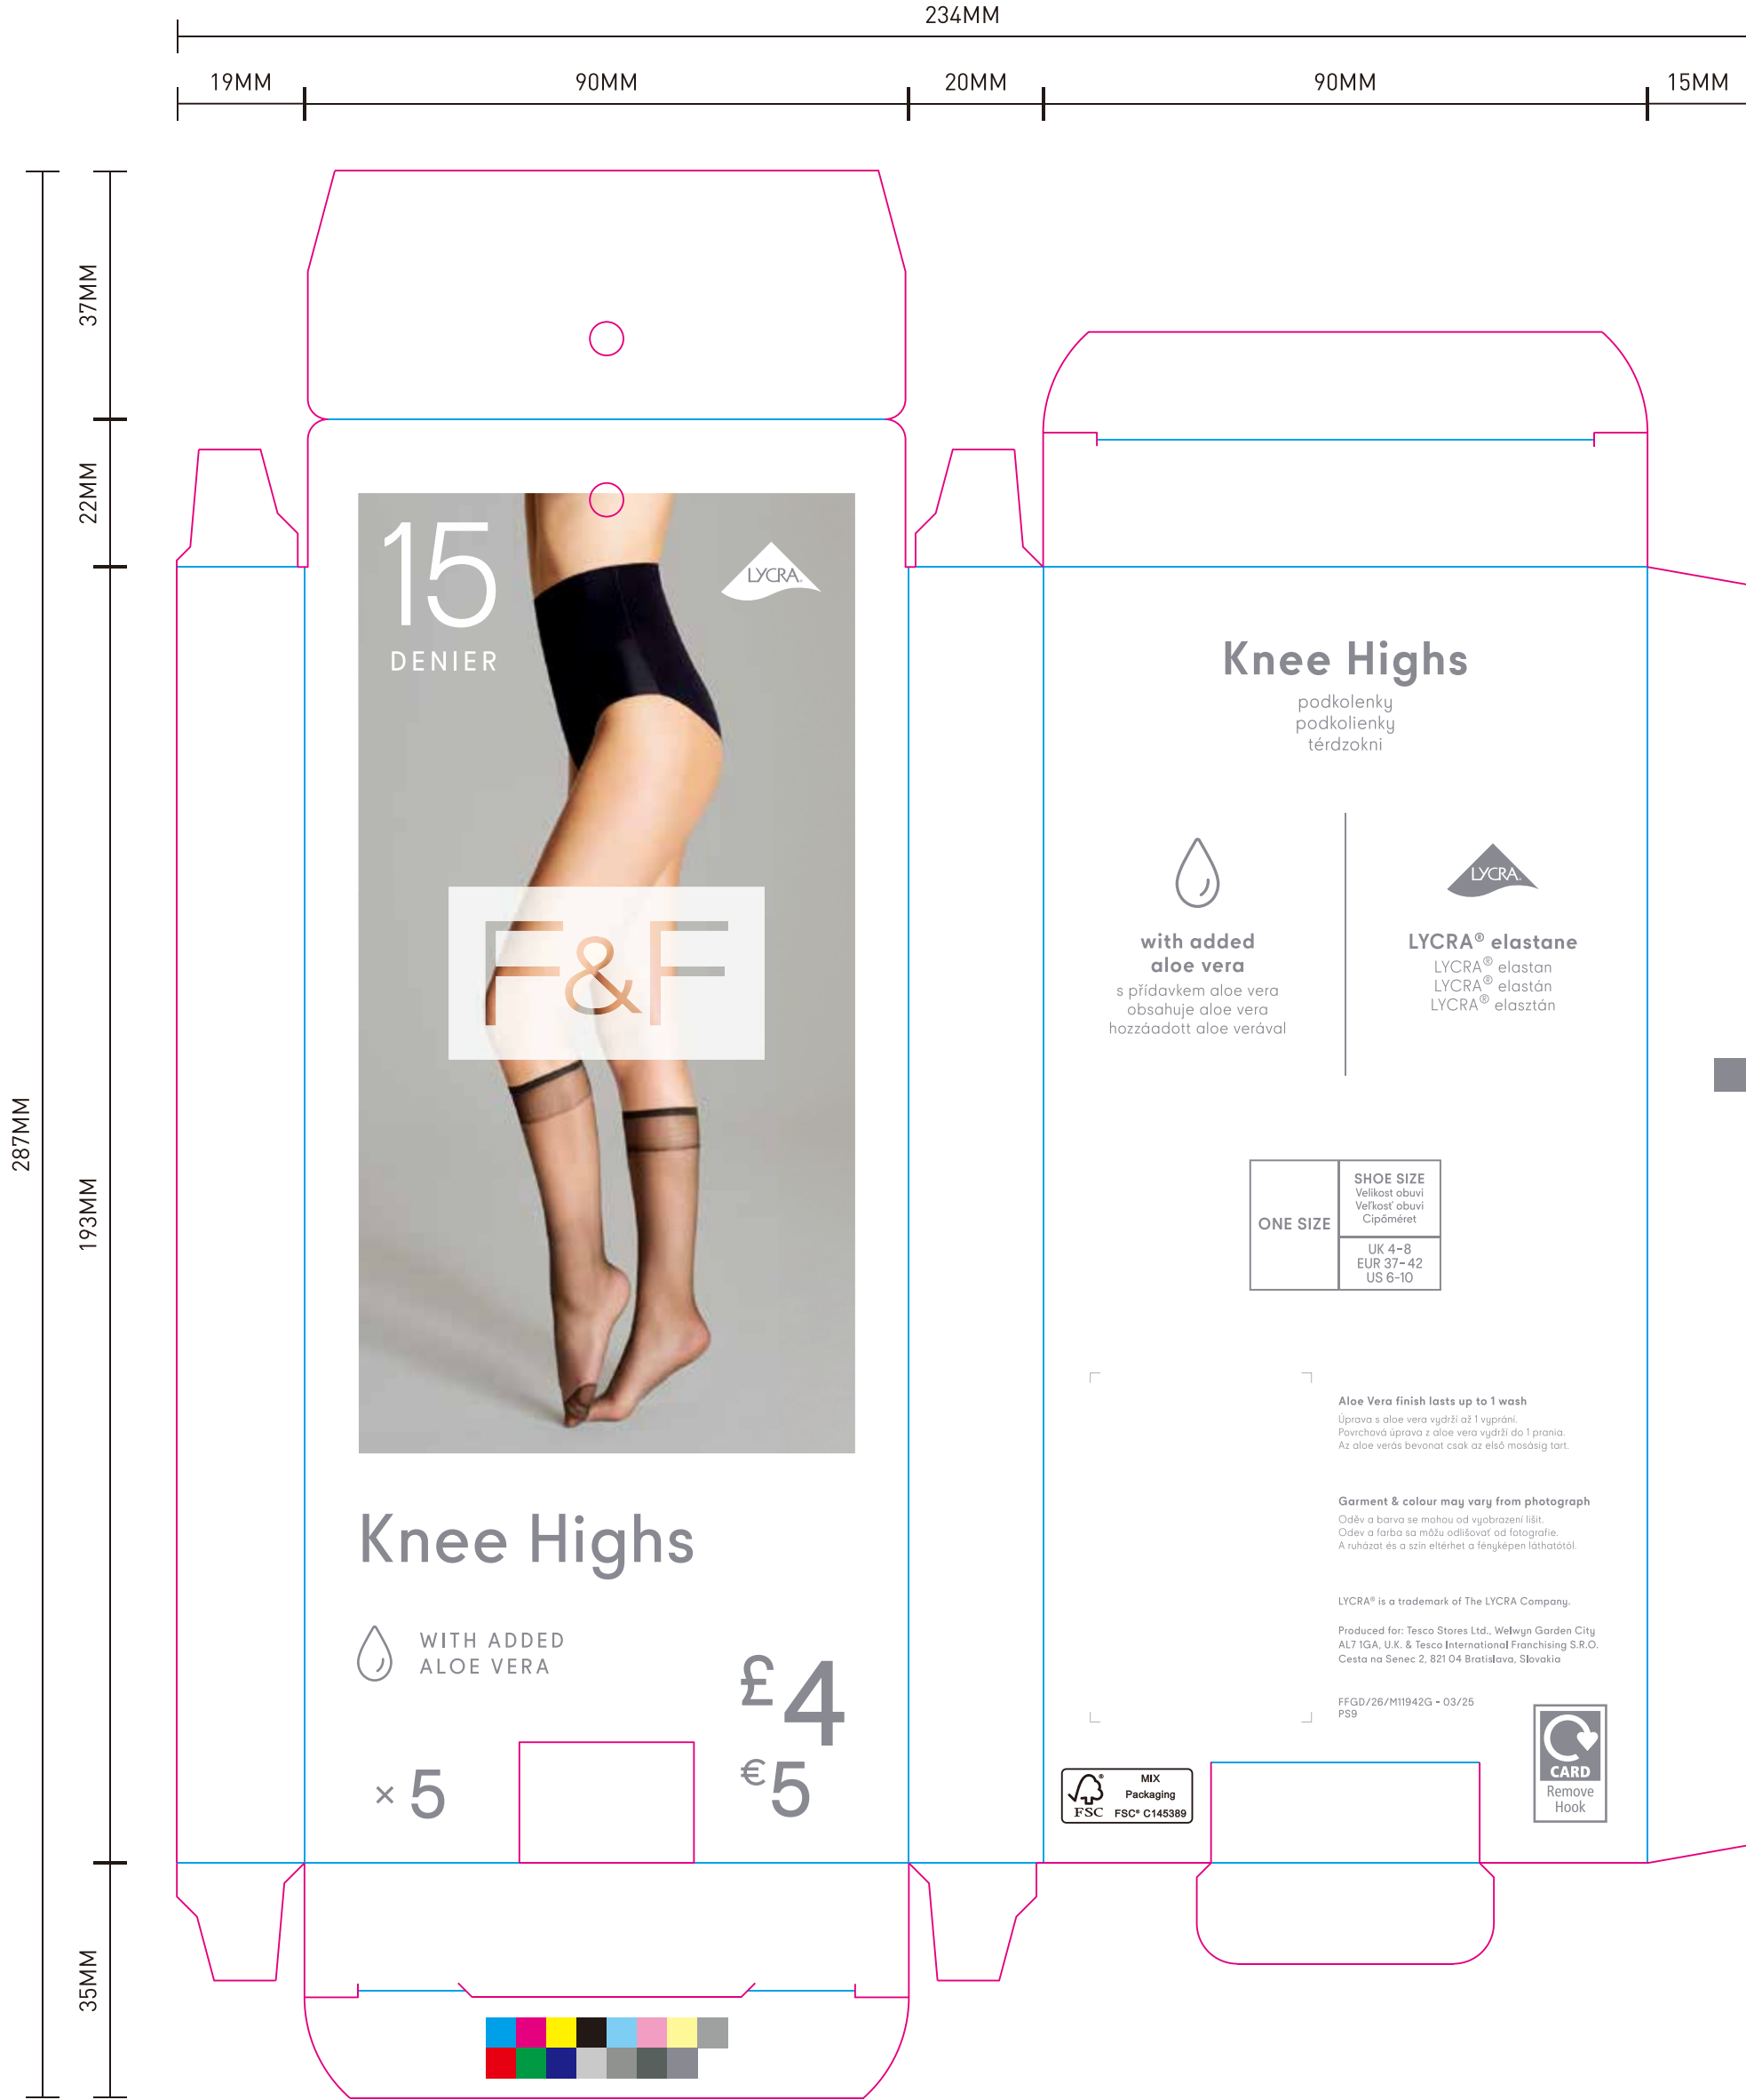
234MM

19MM 90MM 20MM 90MM 15MM

37MM
22MM
287MM
193MM
35MM

15
DENIER

LYCRA

F&F

Knee Highs

WITH ADDED ALOE VERA

× 5

£4
€5

Knee Highs
podkolenky
podkolienky
térdzokni

with added aloe vera
s přídavkem aloe vera
obsahuje aloe vera
hozzáadott aloe verával

LYCRA

LYCRA® elastane
LYCRA® elastan
LYCRA® elastán
LYCRA® elasztán

| ONE SIZE | SHOE SIZE Velikost obuvi Veľkosť obuvi Cipőméret |
|---|---|
| | UK 4-8 EUR 37-42 US 6-10 |

Aloe Vera finish lasts up to 1 wash
Úprava s aloe vera vydrží až 1 vyprání.
Povrchová úprava z aloe vera vydrží do 1 prania.
Az aloe verás bevonat csak az első mosásig tart.

Garment & colour may vary from photograph
Oděv a barva se mohou od vyobrazení lišit.
Odev a farba sa môžu odlišovať od fotografie.
A ruházat és a szín eltérhet a fényképen láthatótól.

LYCRA® is a trademark of The LYCRA Company.

Produced for: Tesco Stores Ltd., Welwyn Garden City AL7 1GA, U.K. & Tesco International Franchising S.R.O. Cesta na Senec 2, 821 04 Bratislava, Slovakia

FFGD/26/M11942G - 03/25
PS9

FSC MIX Packaging FSC® C145389

CARD
Remove Hook